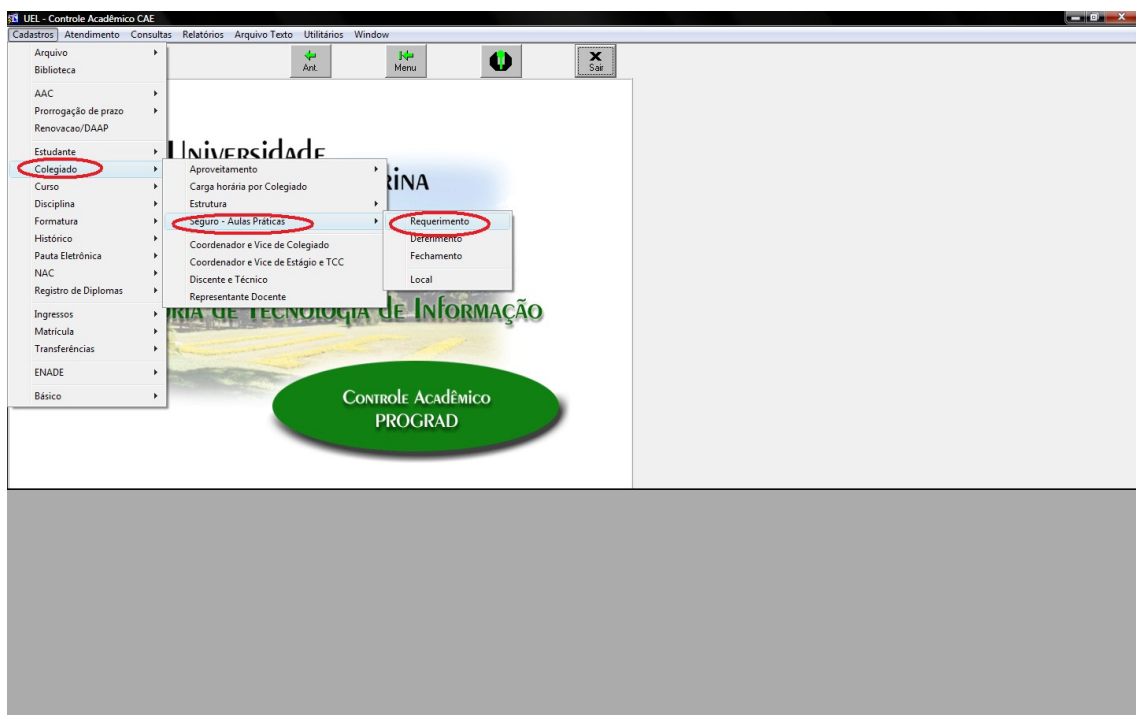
UEL - Controle Acadêmico CAE

Cadastros Atendimento Consultas Relatórios Arquivo Texto Utilitários Window

Ant. Menu Sair

Arquivo
Biblioteca
AAC
Prorrogação de prazo
Renovacao/DAAP
Estudante
Colegiado
Curso
Disciplina
Formatura
Histórico
Pauta Eletrônica
NAC
Registro de Diplomas
Ingressos
Matrícula
Transferências
ENADE
Básico

Aproveitamento
Carga horária por Colegiado
Estrutura
Seguro - Aulas Práticas
Coordenador e Vice de Colegiado
Coordenador e Vice de Estágio e TCC
Discente e Técnico
Representante Docente

Requerimento
Deferimento
Fechamento
Local

Universidade
RINA
RIA DE TECNOLOGIA DE INFORMAÇÃO

CONTROLE ACADÊMICO
PROGRAD